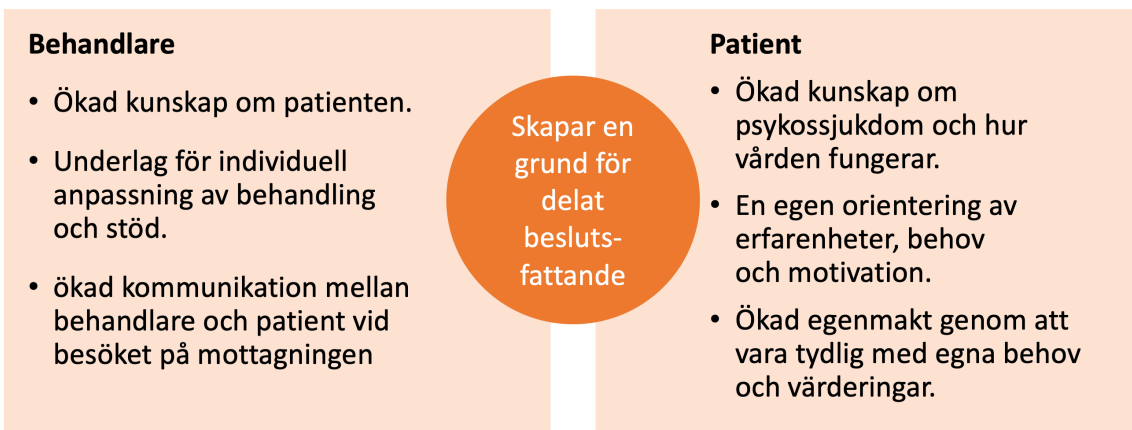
Behandlare

- Ökad kunskap om patienten.
- Underlag för individuell anpassning av behandling och stöd.
- ökad kommunikation mellan behandlare och patient vid besöket på mottagningen

Skapar en grund för delat besluts-fattande

Patient

- Ökad kunskap om psykossjukdom och hur vården fungerar.
- En egen orientering av erfarenheter, behov och motivation.
- Ökad egenmakt genom att vara tydlig med egna behov och värderingar.